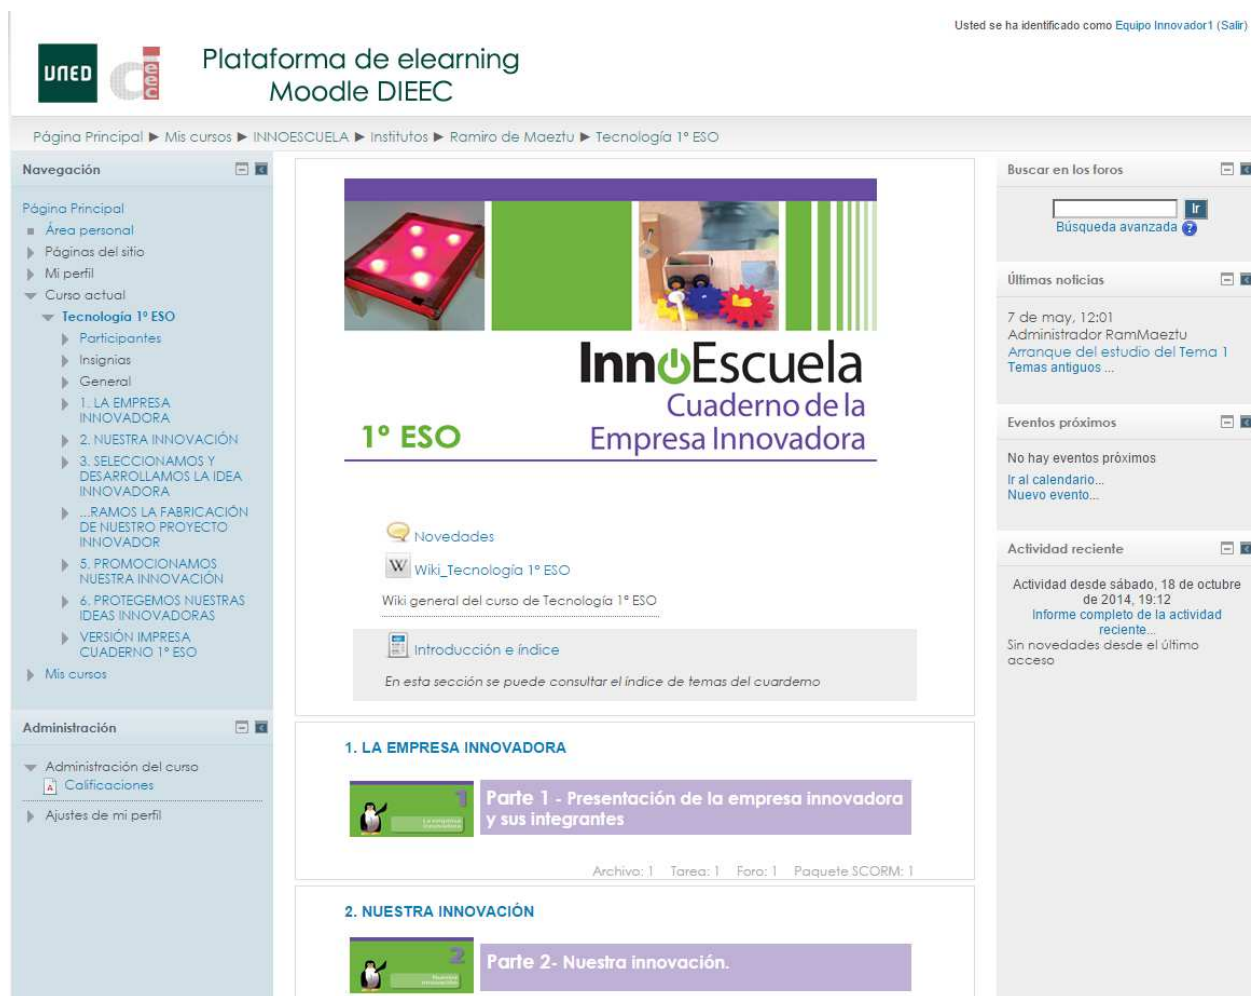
Usted se ha identificado como Equipo Innovador1 (Salir)

UNED

Plataforma de elearning
Moodle DIEEC

Página Principal ▶ Mis cursos ▶ INNOESCUELA ▶ Institutos ▶ Ramiro de Maeztu ▶ Tecnología 1º ESO

Navegación

Página Principal
Área personal
Páginas del sitio
Mi perfil
Curso actual
Tecnología 1º ESO
Participantes
Insignias
General
1. LA EMPRESA INNOVADORA
2. NUESTRA INNOVACIÓN
3. SELECCIONAMOS Y DESARROLLAMOS LA IDEA INNOVADORA
...RAMOS LA FABRICACIÓN DE NUESTRO PROYECTO INNOVADOR
5. PROMOCIONAMOS NUESTRA INNOVACIÓN
6. PROTEGEMOS NUESTRAS IDEAS INNOVADORAS
VERSIÓN IMPRESA CUADERNO 1º ESO
Mis cursos

Administración

Administración del curso
Calificaciones
Ajustes de mi perfil

InnoEscuela
Cuaderno de la Empresa Innovadora
1º ESO

Novedades
Wiki_Tecnología 1º ESO
Wiki general del curso de Tecnología 1º ESO
Introducción e índice
En esta sección se puede consultar el índice de temas del cuaderno

1. LA EMPRESA INNOVADORA

Parte 1 - Presentación de la empresa innovadora y sus integrantes

Archivo: 1 Tarea: 1 Foro: 1 Paquete SCORM: 1

2. NUESTRA INNOVACIÓN

Parte 2- Nuestra innovación.

Buscar en los foros
Ir
Búsqueda avanzada

Últimas noticias

7 de may, 12:01
Administrador RamMaeztu
Arranque del estudio del Tema 1
Temas antiguos ...

Eventos próximos

No hay eventos próximos
Ir al calendario...
Nuevo evento...

Actividad reciente

Actividad desde sábado, 18 de octubre de 2014, 19:12
Informe completo de la actividad reciente...
Sin novedades desde el último acceso